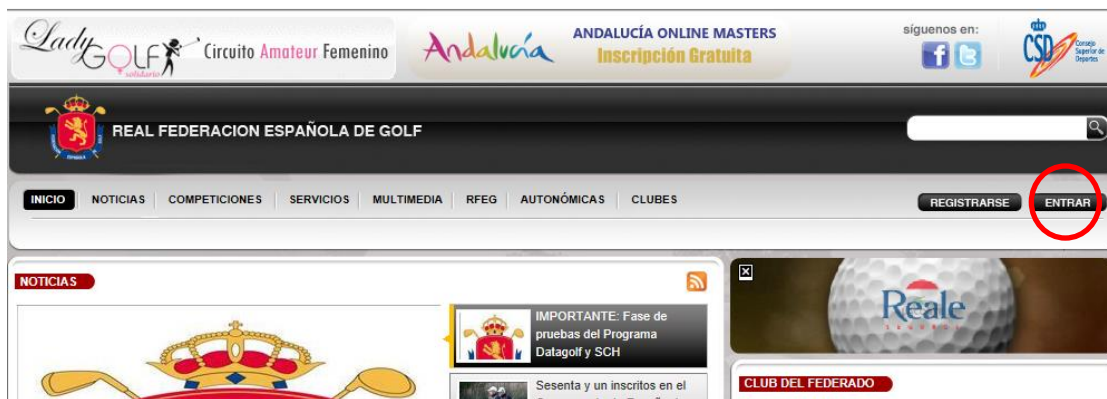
Lady GOLF solidario Circuito Amateur Femenino

Andalucía ANDALUCÍA ONLINE MASTERS Inscripción Gratuita

síguenos en:

CSD Consejo Superior de Deportes

REAL FEDERACION ESPAÑOLA DE GOLF

INICIO NOTICIAS COMPETICIONES SERVICIOS MULTIMEDIA RFEG AUTONÓMICAS CLUBES

REGISTRARSE ENTRAR

NOTICIAS

IMPORTANTE: Fase de pruebas del Programa Datagolf y SCH

Sesenta y un inscritos en el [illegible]

Reale SEGUROS

CLUB DEL FEDERADO